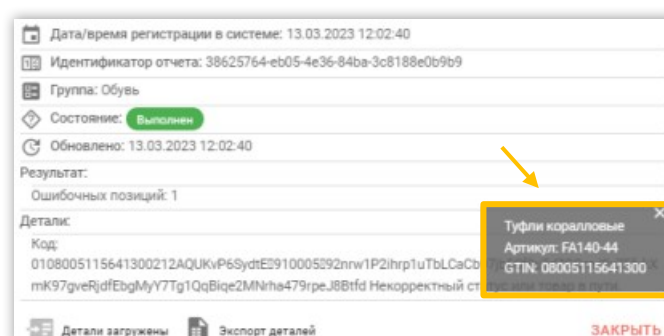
Дата/время регистрации в системе: 13.03.2023 12:02:40

Идентификатор отчета: 38625764-eb05-4e36-84ba-3c8188e0b9b9

Группа: Обувь

Состояние: Выполнен

Обновлено: 13.03.2023 12:02:40

Результат:

Ошибочных позиций: 1

Детали:

Код:

0108005115641300212AQUKvP6SydtE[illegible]910005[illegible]92nrw1P2ihrp1uTbLCaCb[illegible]

mK97gveRjdfEbgMyY7Tg1QqBiqe2MNrha479rpeJ8Btfd Некорректный ст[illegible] в пути.

Туфли коралловые
Артикул: FA140-44
GTIN: 08005115641300

Детали загружены

Экспорт деталей

ЗАКРЫТЬ